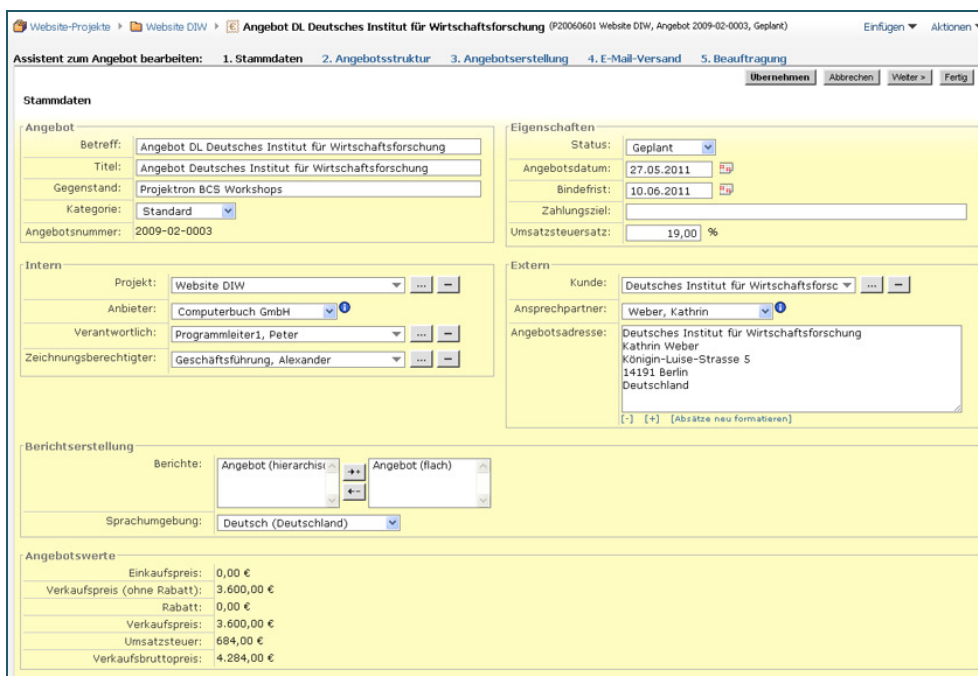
Website-Projekte ▸ Website DIW ▸ Angebot DL Deutsches Institut für Wirtschaftsforschung (P20060601 Website DIW, Angebot 2009-02-0003, Geplant) Einfügen ▼ Aktionen ▼

Assistent zum Angebot bearbeiten: 1. Stammdaten 2. Angebotsstruktur 3. Angebotserstellung 4. E-Mail-Versand 5. Beauftragung

Übernehmen Abbrechen Weiter > Fertig

Stammdaten

Angebot
Betreff: Angebot DL Deutsches Institut für Wirtschaftsforschung
Titel: Angebot Deutsches Institut für Wirtschaftsforschung
Gegenstand: Projektron BCS Workshops
Kategorie: Standard
Angebotsnummer: 2009-02-0003

Eigenschaften
Status: Geplant
Angebotsdatum: 27.05.2011
Bindefrist: 10.06.2011
Zahlungsziel:
Umsatzsteuersatz: 19,00 %

Intern
Projekt: Website DIW
Anbieter: Computerbuch GmbH
Verantwortlich: Programmleiter1, Peter
Zeichnungsberechtigter: Geschäftsführung, Alexander

Extern
Kunde: Deutsches Institut für Wirtschaftsforsc
Ansprechpartner: Weber, Kathrin
Angebotsadresse: Deutsches Institut für Wirtschaftsforschung
Kathrin Weber
Königin-Luise-Strasse 5
14191 Berlin
Deutschland
[-] [+] [Absätze neu formatieren]

Berichtserstellung
Berichte: Angebot (hierarchis Angebot (flach)
Sprachumgebung: Deutsch (Deutschland)

Angebotswerte
Einkaufspreis: 0,00 €
Verkaufspreis (ohne Rabatt): 3.600,00 €
Rabatt: 0,00 €
Verkaufspreis: 3.600,00 €
Umsatzsteuer: 684,00 €
Verkaufsbruttopreis: 4.284,00 €